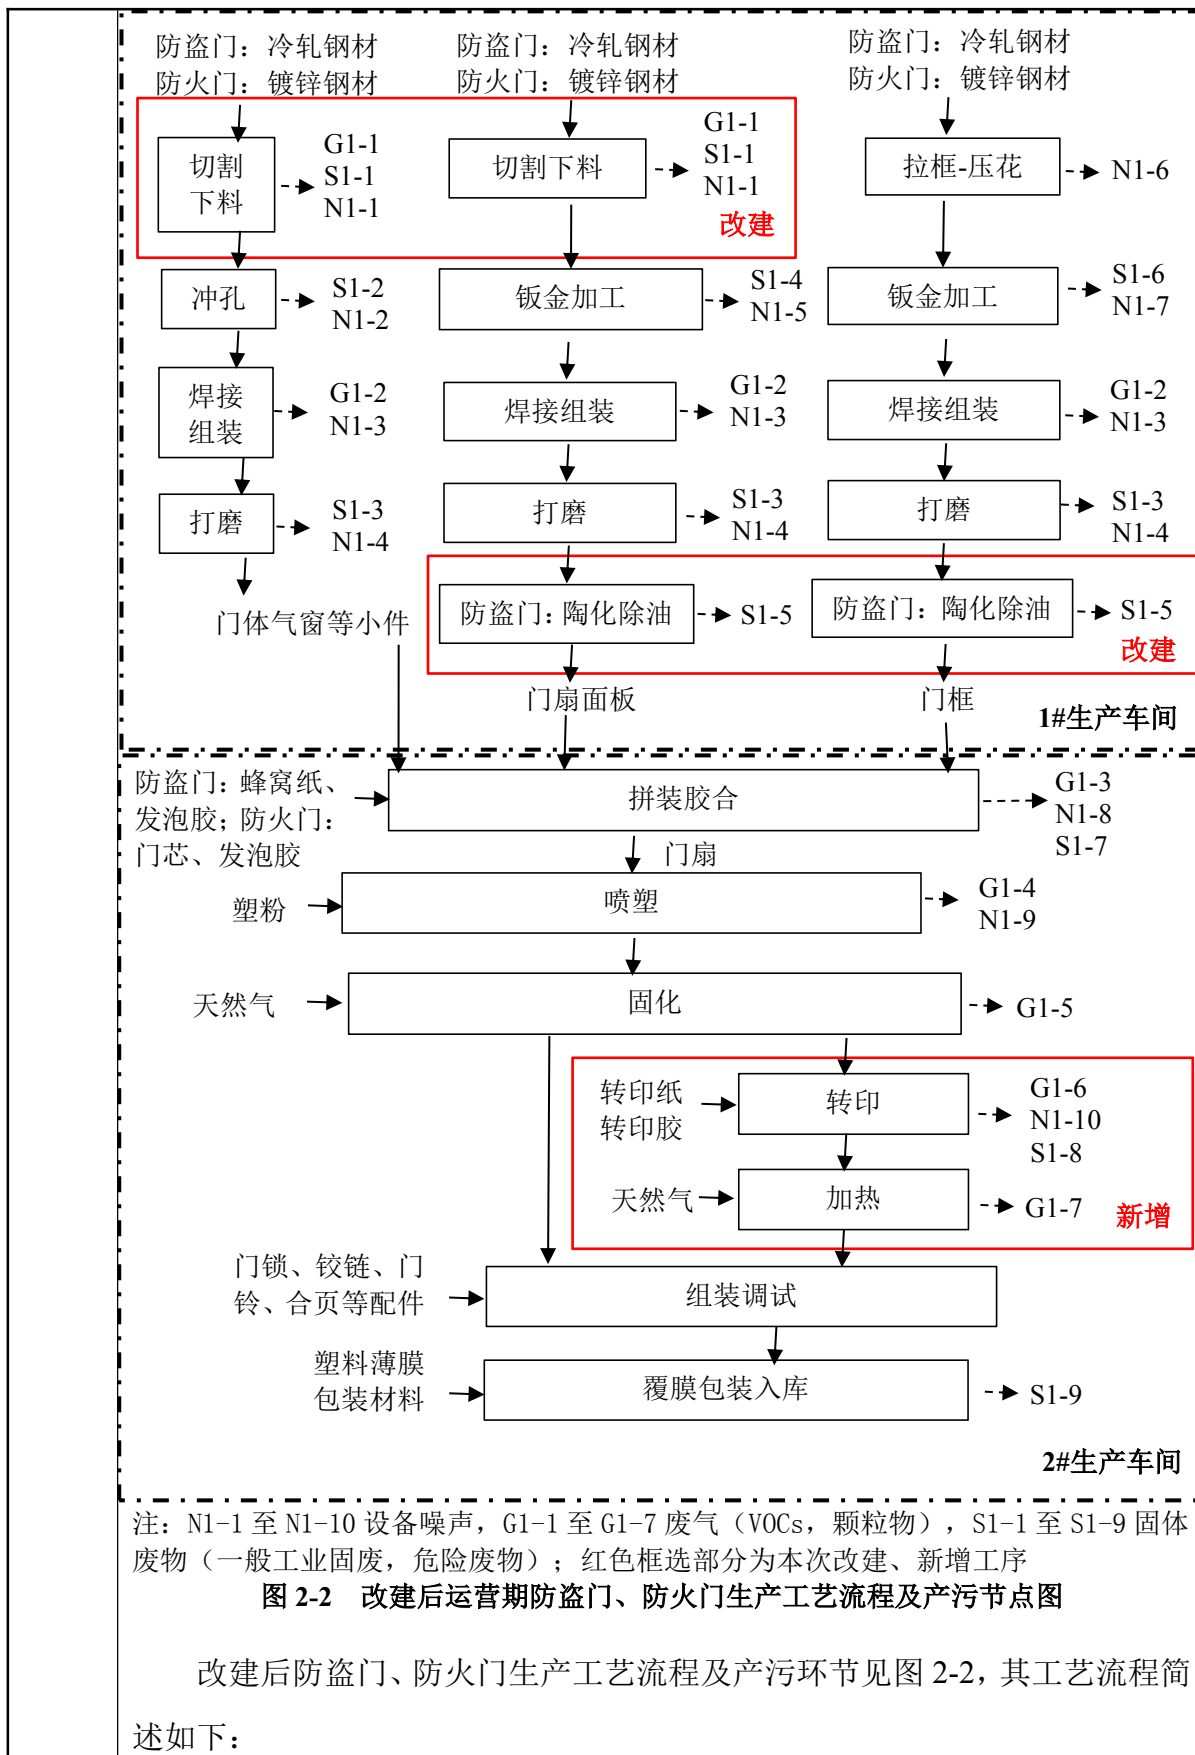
防盗门：冷轧钢材
防火门：镀锌钢材

防盗门：冷轧钢材
防火门：镀锌钢材

防盗门：冷轧钢材
防火门：镀锌钢材

切割下料 G1-1 S1-1 N1-1

切割下料 G1-1 S1-1 N1-1

改建

拉框-压花 N1-6

冲孔 S1-2 N1-2

钣金加工 S1-4 N1-5

钣金加工 S1-6 N1-7

焊接组装 G1-2 N1-3

焊接组装 G1-2 N1-3

焊接组装 G1-2 N1-3

打磨 S1-3 N1-4

打磨 S1-3 N1-4

打磨 S1-3 N1-4

门体气窗等小件

防盗门：陶化除油 S1-5

防盗门：陶化除油 S1-5

改建

门扇面板

门框

1#生产车间

防盗门：蜂窝纸、发泡胶；防火门：门芯、发泡胶

拼装胶合 G1-3 N1-8 S1-7

门扇

塑粉

喷塑 G1-4 N1-9

天然气

固化 G1-5

转印纸
转印胶

转印 G1-6 N1-10 S1-8

天然气

加热 G1-7

新增

门锁、铰链、门铃、合页等配件

组装调试

塑料薄膜
包装材料

覆膜包装入库 S1-9

2#生产车间

注：N1-1 至 N1-10 设备噪声，G1-1 至 G1-7 废气（VOCs，颗粒物），S1-1 至 S1-9 固体废物（一般工业固废，危险废物）；红色框选部分为本次改建、新增工序

图 2-2 改建后运营期防盗门、防火门生产工艺流程及产污节点图

改建后防盗门、防火门生产工艺流程及产污环节见图 2-2，其工艺流程简述如下：